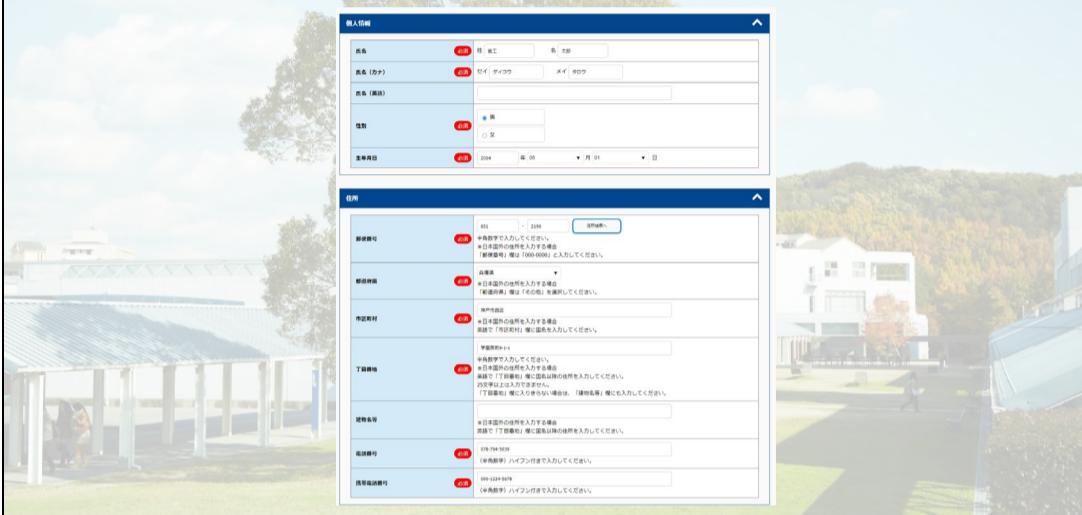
個人情報

| | | |
|---|---|---|
| 氏名 | 必須 | 姓 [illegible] 名 太郎 |
| 氏名（カナ） | 必須 | セイ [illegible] メイ タロウ |
| 氏名（英語） | | |
| 性別 | 必須 | 男 女 |
| 生年月日 | 必須 | 2004 年 05 月 01 日 |

住所

| | | |
|---|---|---|
| 郵便番号 | 必須 | 651 - 2196 住所検索へ ※半角数字で入力してください。 ※日本国外の住所を入力する場合 「郵便番号」欄は「000-0000」と入力してください。 |
| 都道府県 | 必須 | 兵庫県 ※日本国外の住所を入力する場合 「都道府県」欄は「その他」を選択してください。 |
| 市区町村 | 必須 | 神戸市西区 ※日本国外の住所を入力する場合 英語で「市区町村」欄に国名を入力してください。 |
| 丁目番地 | 必須 | 学園西町8-1-1 ※半角数字で入力してください。 ※日本国外の住所を入力する場合 英語で「丁目番地」欄に国名以外の住所を入力してください。 25文字以上は入力できません。 「丁目番地」欄に入りきらない場合は、「建物名等」欄にも入力してください。 |
| 建物名等 | | ※日本国外の住所を入力する場合 英語で「丁目番地」欄に国名以外の住所を入力してください。 |
| 電話番号 | 必須 | 078-794-5039 （半角数字）ハイフン付きで入力してください。 |
| 携帯電話番号 | 必須 | 090-1234-5678 （半角数字）ハイフン付きで入力してください。 |